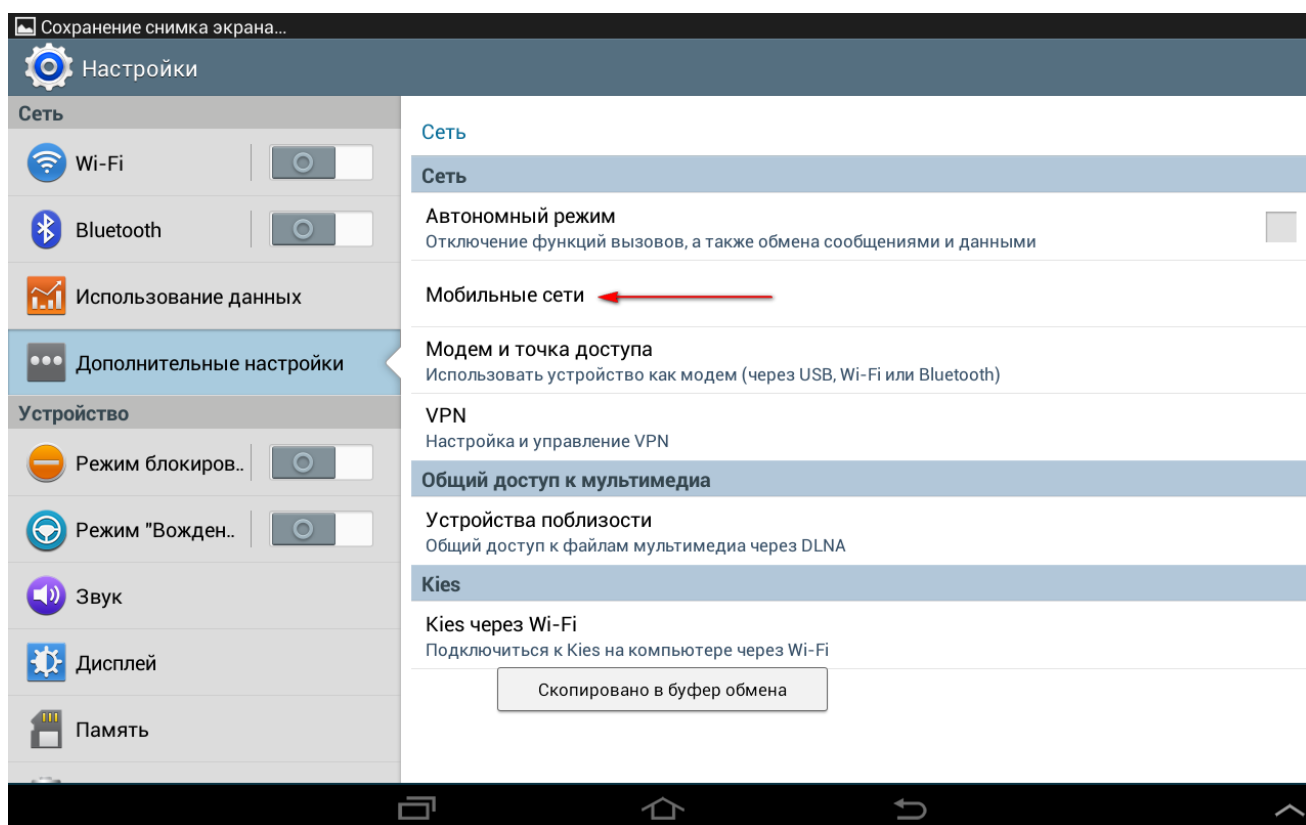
Сохранение снимка экрана...

Настройки

Сеть

Wi-Fi

Bluetooth

Использование данных

Дополнительные настройки

Устройство

Режим блокиров..

Режим "Вожден..

Звук

Дисплей

Память

Сеть

Сеть

Автономный режим
Отключение функций вызовов, а также обмена сообщениями и данными

Мобильные сети

Модем и точка доступа
Использовать устройство как модем (через USB, Wi-Fi или Bluetooth)

VPN
Настройка и управление VPN

Общий доступ к мультимедиа

Устройства поблизости
Общий доступ к файлам мультимедиа через DLNA

Kies

Kies через Wi-Fi
Подключиться к Kies на компьютере через Wi-Fi

Скопировано в буфер обмена